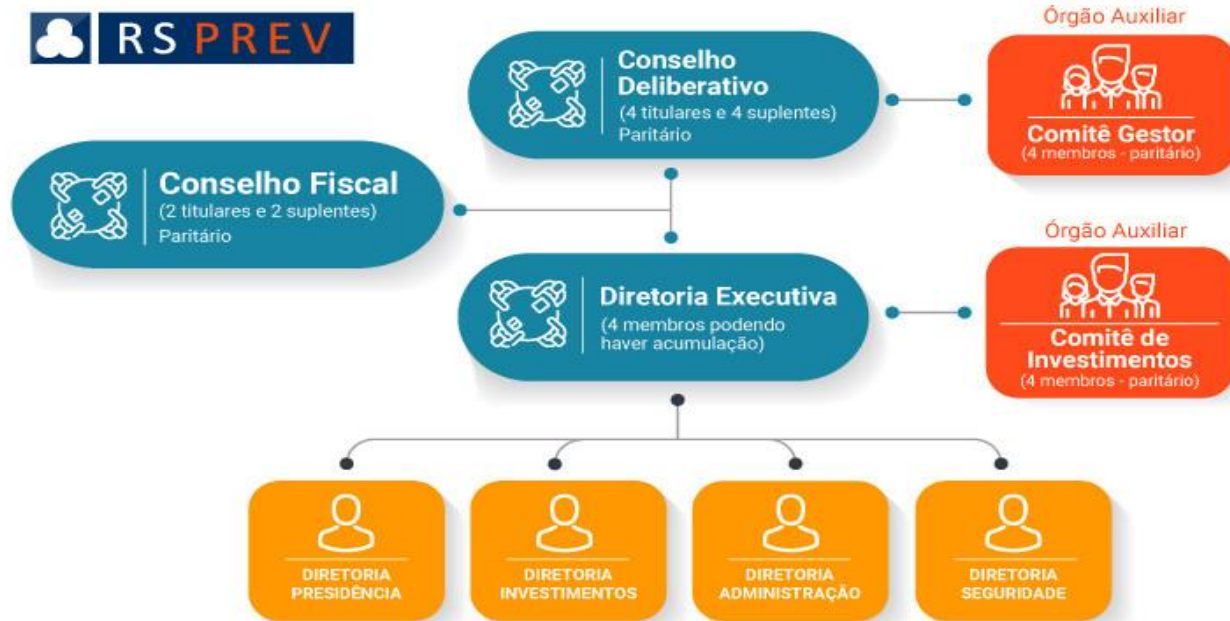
RS PREV

Conselho Deliberativo
(4 titulares e 4 suplentes)
Paritário

Órgão Auxiliar
Comitê Gestor
(4 membros - paritário)

Conselho Fiscal
(2 titulares e 2 suplentes)
Paritário

Diretoria Executiva
(4 membros podendo haver acumulação)

Órgão Auxiliar
Comitê de Investimentos
(4 membros - paritário)

DIRETORIA PRESIDÊNCIA

DIRETORIA INVESTIMENTOS

DIRETORIA ADMINISTRAÇÃO

DIRETORIA SEGURIDADE